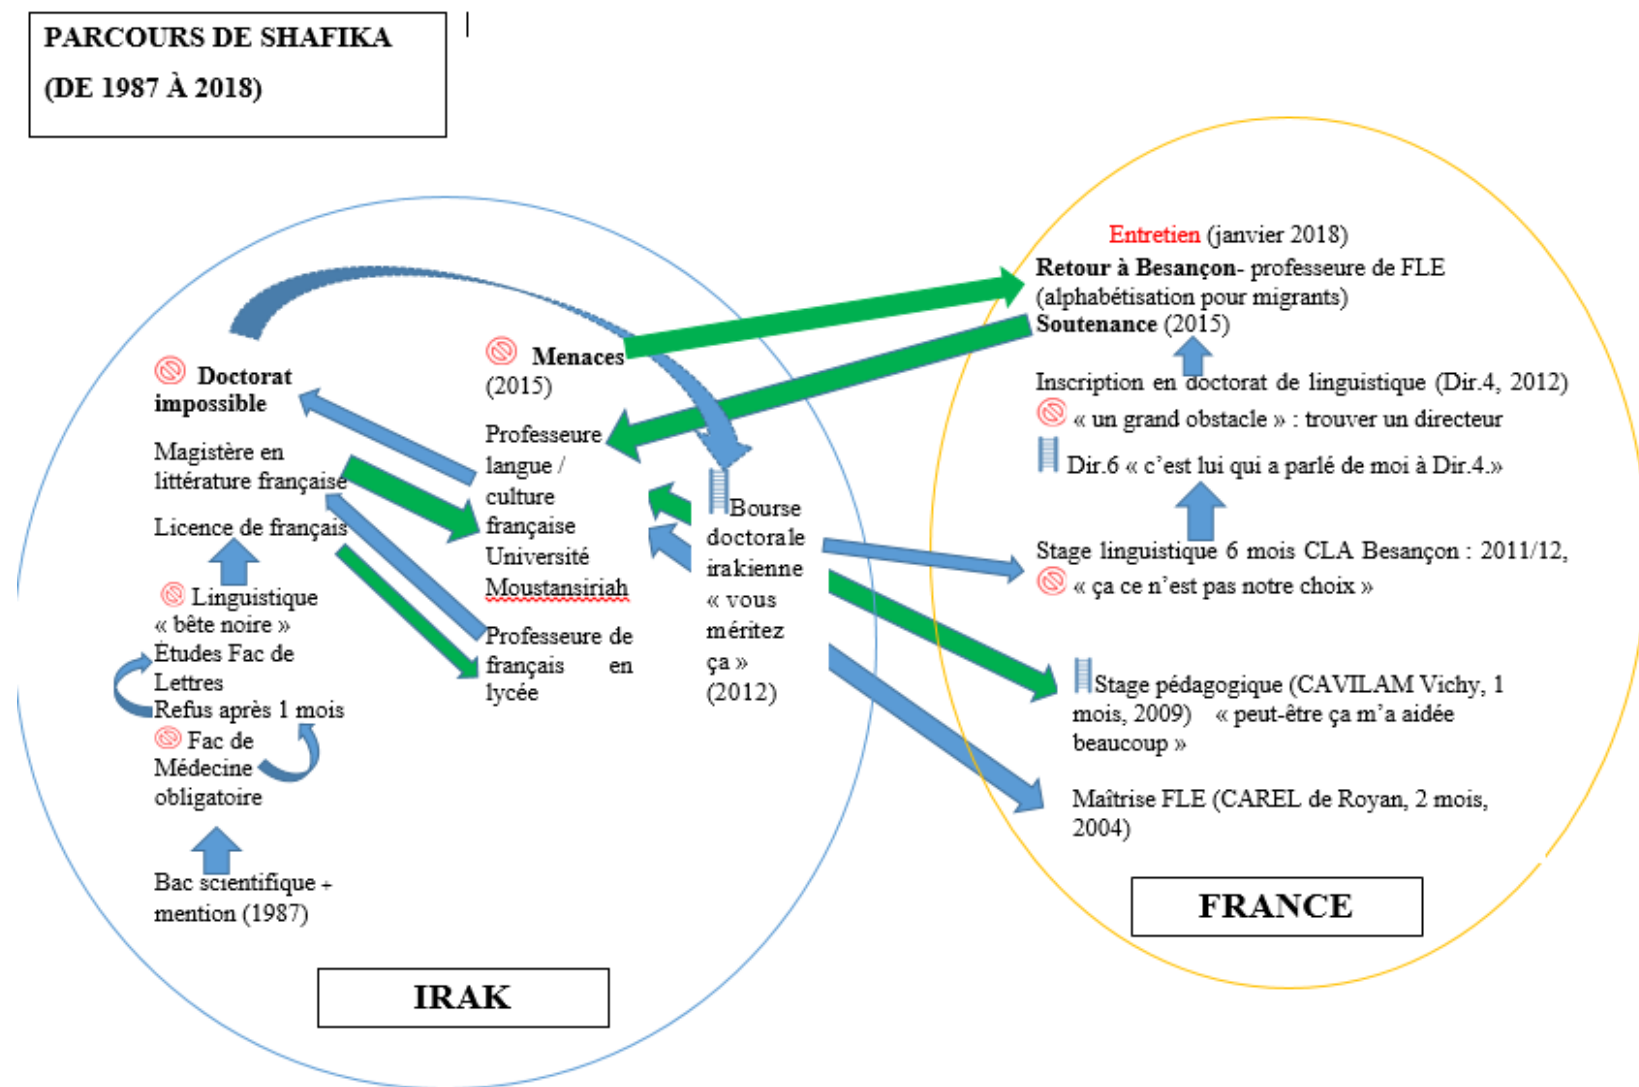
PARCOURS DE SHAFIKA (DE 1987 À 2018)

Doctorat impossible

Magistère en littérature française

Licence de français

Linguistique « bête noire »
Études Fac de Lettres
Refus après 1 mois
Fac de Médecine obligatoire

Bac scientifique + mention (1987)

Menaces (2015)

Professeure langue / culture française Université Moustansiriah

Professeure de français en lycée

Bourse doctorale irakienne « vous méritez ça » (2012)

IRAK

Entretien (janvier 2018)
Retour à Besançon- professeure de FLE (alphabétisation pour migrants)
Soutenance (2015)

Inscription en doctorat de linguistique (Dir.4, 2012)
« un grand obstacle » : trouver un directeur
Dir.6 « c'est lui qui a parlé de moi à Dir.4.»

Stage linguistique 6 mois CLA Besançon : 2011/12,
« ça ce n'est pas notre choix »

Stage pédagogique (CAVILAM Vichy, 1 mois, 2009) « peut-être ça m'a aidée beaucoup »

Maîtrise FLE (CAREL de Royan, 2 mois, 2004)

FRANCE